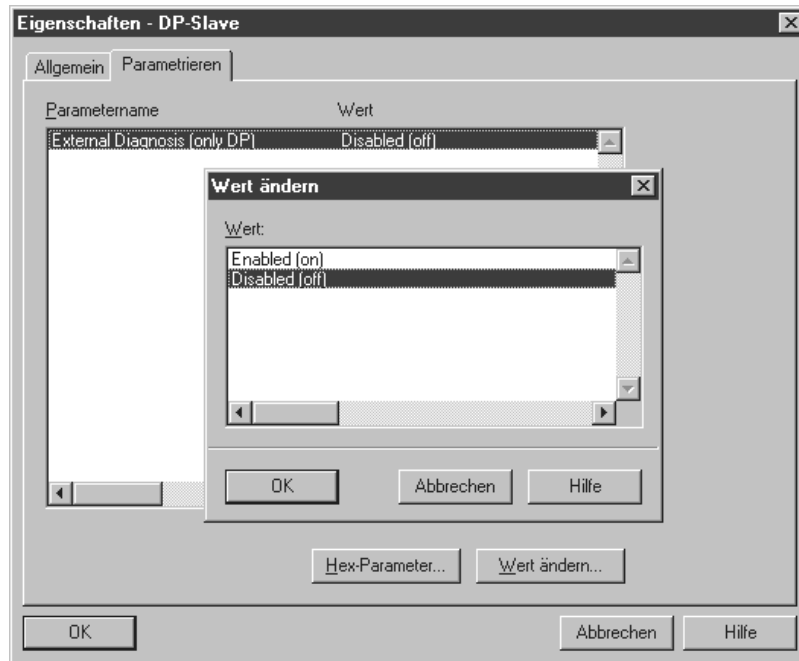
Eigenschaften - DP-Slave

Allgemein | Parametrieren

Parametername | Wert

External Diagnosis (only DP) | Disabled (off)

Wert ändern

Wert:

Enabled (on)
Disabled (off)

OK | Abbrechen | Hilfe

Hex-Parameter... | Wert ändern...

OK | Abbrechen | Hilfe